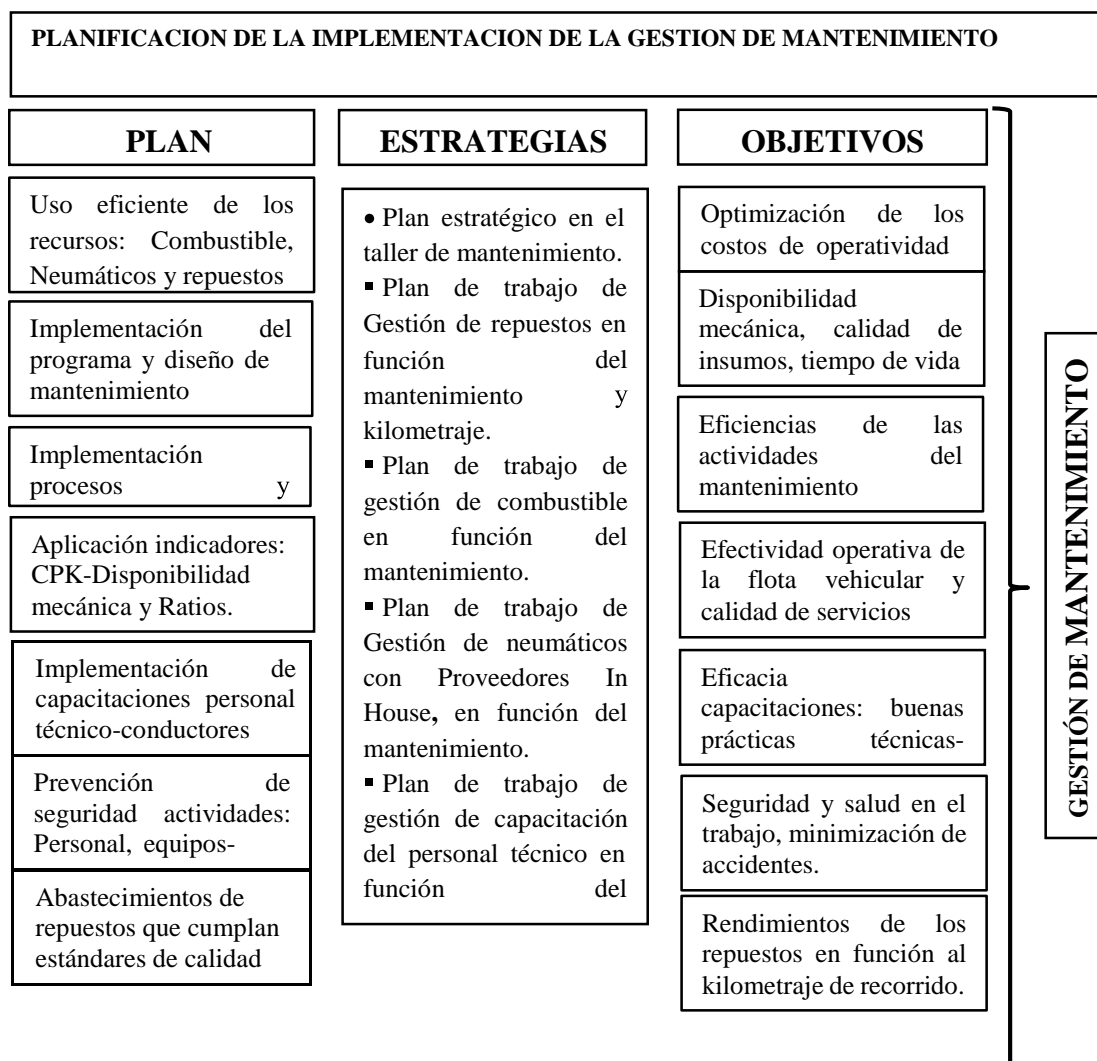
PLANIFICACION DE LA IMPLEMENTACION DE LA GESTION DE MANTENIMIENTO

PLAN

Uso eficiente de los recursos: Combustible, Neumáticos y repuestos

Implementación del programa y diseño de mantenimiento

Implementación procesos y

Aplicación indicadores: CPK-Disponibilidad mecánica y Ratios.

Implementación de capacitaciones personal técnico-conductores

Prevención de seguridad actividades: Personal, equipos-

Abastecimientos de repuestos que cumplan estándares de calidad

ESTRATEGIAS

• Plan estratégico en el taller de mantenimiento.
▪ Plan de trabajo de Gestión de repuestos en función del mantenimiento y kilometraje.
▪ Plan de trabajo de gestión de combustible en función del mantenimiento.
▪ Plan de trabajo de Gestión de neumáticos con Proveedores In House, en función del mantenimiento.
▪ Plan de trabajo de gestión de capacitación del personal técnico en función del

OBJETIVOS

Optimización de los costos de operatividad

Disponibilidad mecánica, calidad de insumos, tiempo de vida

Eficiencias de las actividades del mantenimiento

Efectividad operativa de la flota vehicular y calidad de servicios

Eficacia capacitaciones: buenas prácticas técnicas-

Seguridad y salud en el trabajo, minimización de accidentes.

Rendimientos de los repuestos en función al kilometraje de recorrido.

GESTIÓN DE MANTENIMIENTO